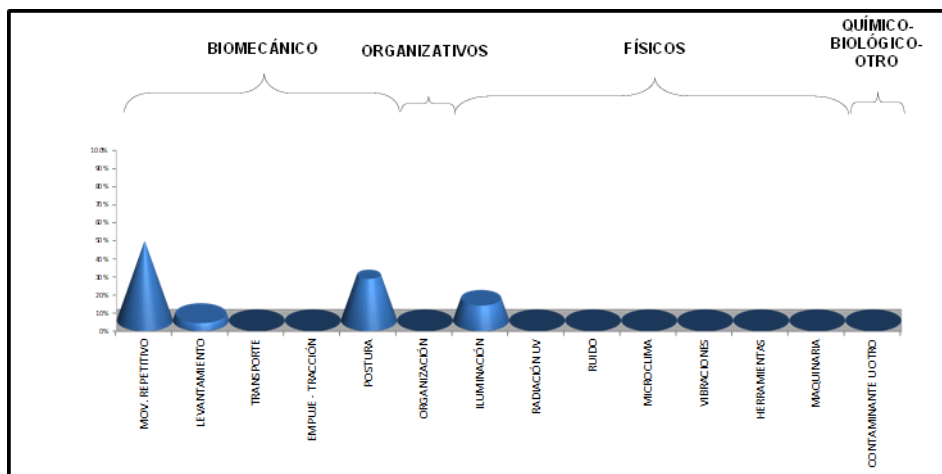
BIOMECÁNICO

ORGANIZATIVOS

FÍSICOS

QUÍMICO-BIOLÓGICO-OTRO

100%
90%
80%
70%
60%
50%
40%
30%
20%
10%
0%

MOV. REPETITIVO
LEVANTAMIENTO
TRANSPORTE
EMPUJE - TRACCIÓN
POSTURA
ORGANIZACIÓN
ILUMINACIÓN
RADIACIÓN UV
RUIDO
MICROCLIMA
VIBRACIONES
HERRAMIENTAS
MAQUINARIA
CONTAMINANTE U OTRO